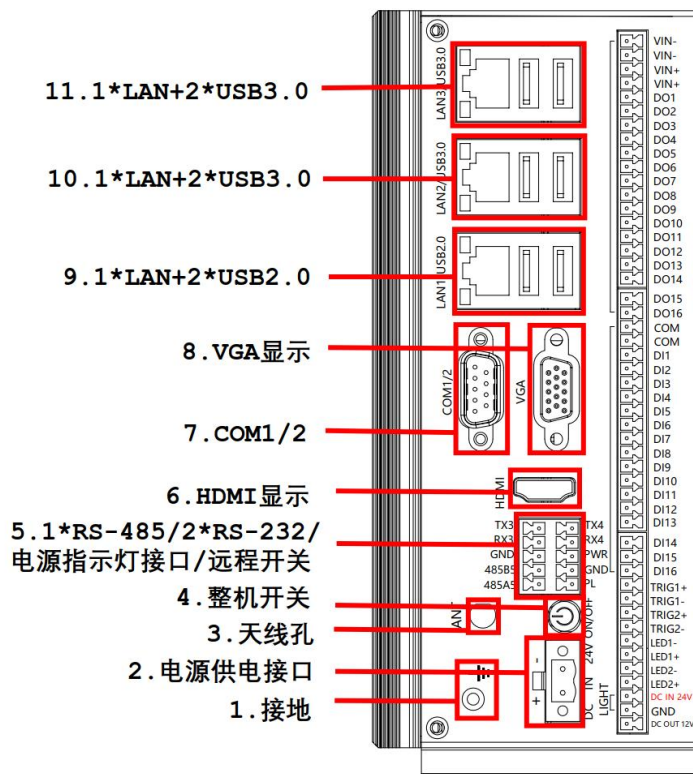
11.1*LAN+2*USB3.0
10.1*LAN+2*USB3.0
9.1*LAN+2*USB2.0
8.VGA显示
7.COM1/2
6.HDMI显示
5.1*RS-485/2*RS-232/
电源指示灯接口/远程开关
4.整机开关
3.天线孔
2.电源供电接口
1.接地

LAN3 USB3.0
LAN2 USB3.0
LAN1 USB2.0
COM1/2
VGA
HDMI
TX3
RX3
GND
485B5
485A5
TX4
RX4
PWR
GND
PL
ANT
ON/OFF
24V
DC IN
LIGHT
-
+

VIN-
VIN-
VIN+
VIN+
DO1
DO2
DO3
DO4
DO5
DO6
DO7
DO8
DO9
DO10
DO11
DO12
DO13
DO14
DO15
DO16
COM
COM
DI1
DI2
DI3
DI4
DI5
DI6
DI7
DI8
DI9
DI10
DI11
DI12
DI13
DI14
DI15
DI16
TRIG1+
TRIG1-
TRIG2+
TRIG2-
LED1-
LED1+
LED2-
LED2+
DC IN 24V
GND
DC OUT 12V